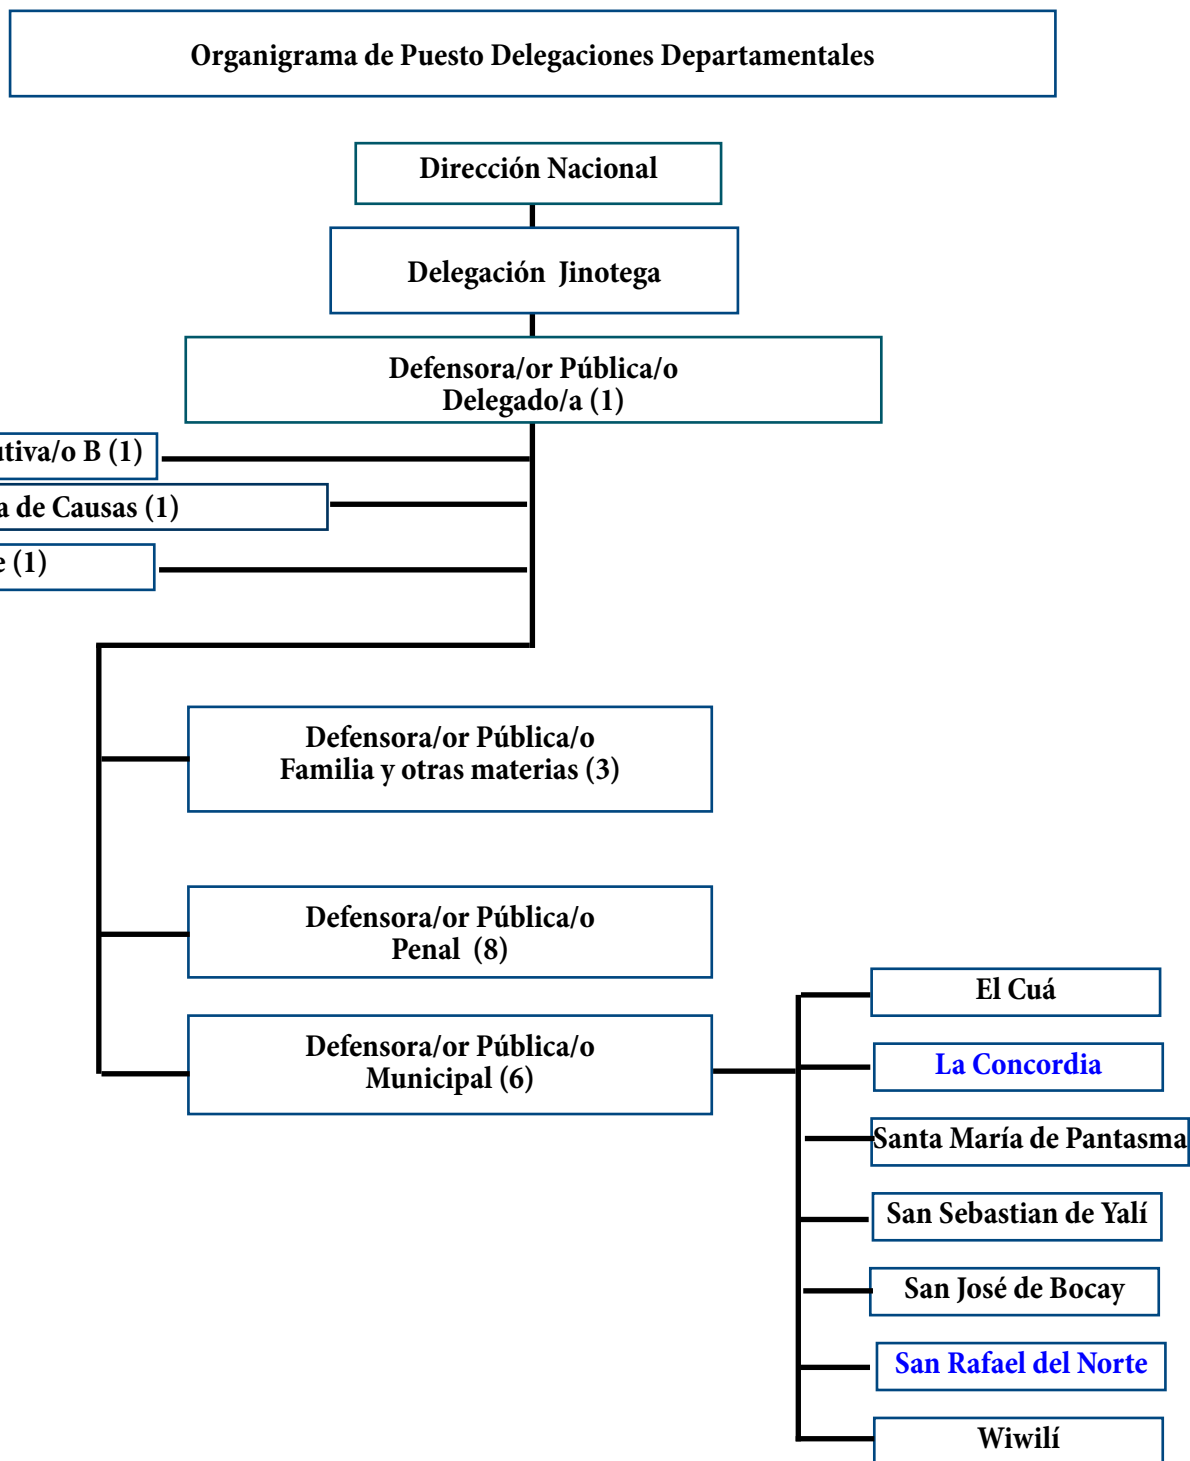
Organigrama de Puesto Delegaciones Departamentales

Dirección Nacional

Delegación Jinotega

Defensora/or Pública/o
Delegado/a (1)

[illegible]tiva/o B (1)

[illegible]a de Causas (1)

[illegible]e (1)

Defensora/or Pública/o
Familia y otras materias (3)

Defensora/or Pública/o
Penal (8)

Defensora/or Pública/o
Municipal (6)

El Cuá

La Concordia

Santa María de Pantasma

San Sebastian de Yalí

San José de Bocay

San Rafael del Norte

Wiwilí